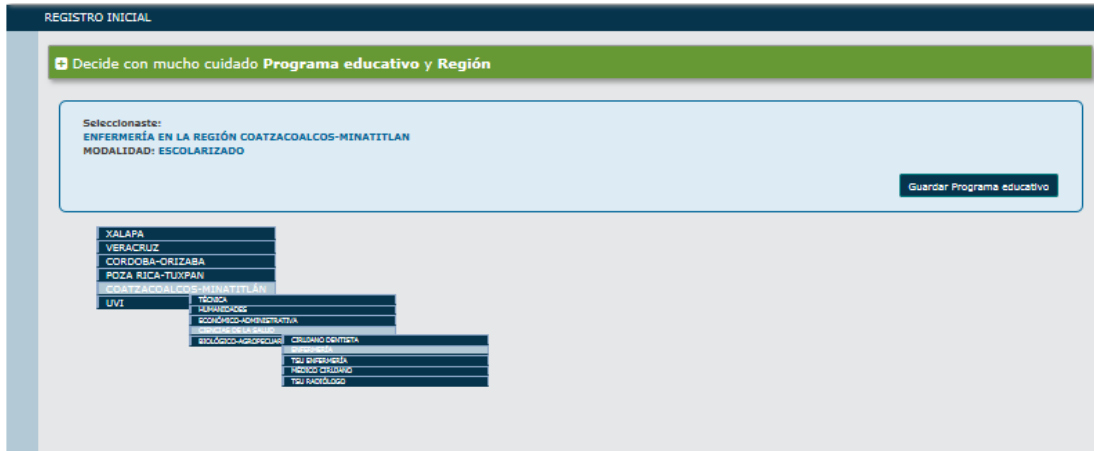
REGISTRO INICIAL

Decide con mucho cuidado **Programa educativo** y **Región**

Seleccionaste:
ENFERMERÍA EN LA REGIÓN COATZACOALCOS-MINATITLAN
MODALIDAD: ESCOLARIZADO

Guardar Programa educativo

XALAPA
VERACRUZ
CORDOBA-ORIZABA
POZA RICA-TUXPAN
COATZACOALCOS-MINATITLÁN
UVI

TÉCNICA
HUMANIDADES
ECONÓMICO-ADMINISTRATIVA
CIENCIAS DE LA SALUD
BIOLÓGICO-AGROPECUARIA

CIRUJANO DENTISTA
ENFERMERÍA
TSU ENFERMERÍA
MÉDICO CIRUJANO
TSU RADIÓLOGO